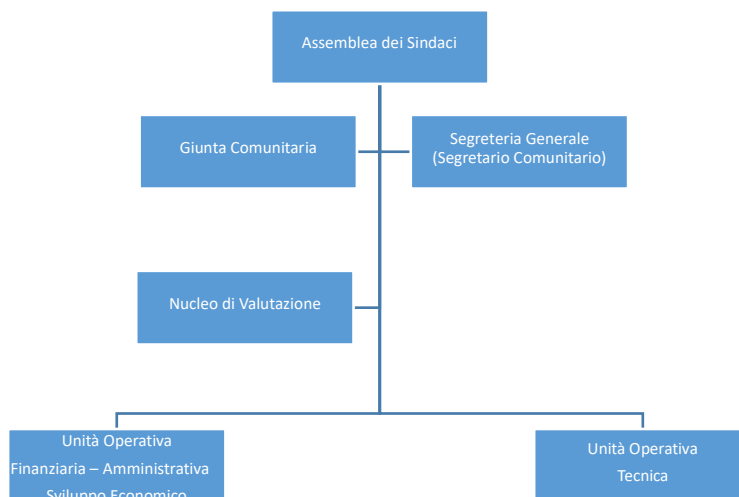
Assemblea dei Sindaci

Giunta Comunitaria

Segreteria Generale (Segretario Comunitario)

Nucleo di Valutazione

Unità Operativa Finanziaria – Amministrativa Sviluppo Economico

Unità Operativa Tecnica